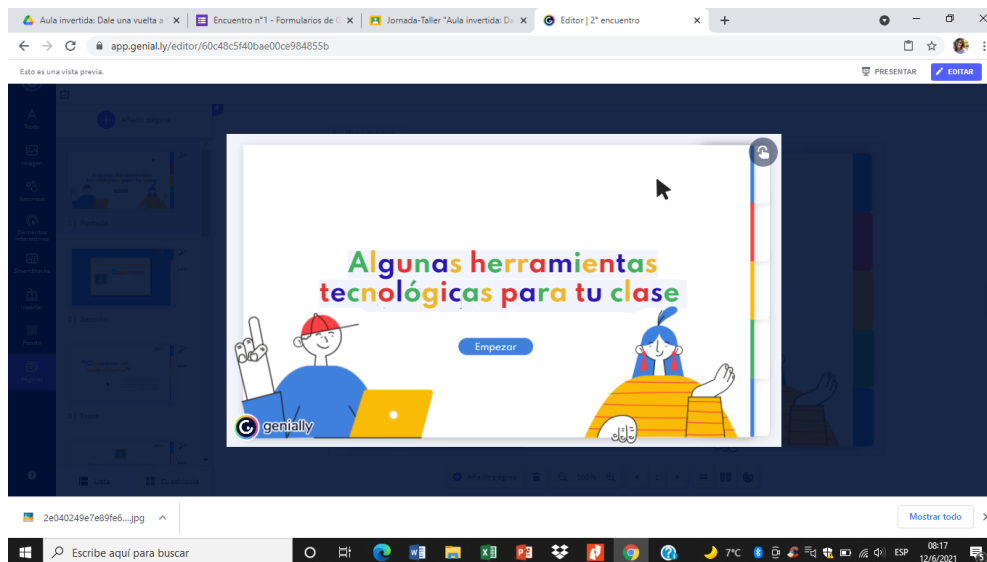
Aula invertida: Dale una vuelta a ×
Encuentro n°1 - Formularios de G ×
Jornada-Taller "Aula invertida: Da ×
Editor | 2° encuentro ×
+

app.genial.ly/editor/60c48c5f40bae00ce984855b

Esto es una vista previa.
PRESENTAR
EDITAR

Algunas herramientas tecnológicas para tu clase

Empezar

genially

2e040249e7e89fe6....jpg
Mostrar todo

Escribe aquí para buscar
7°C
ESP
08:17
12/6/2021